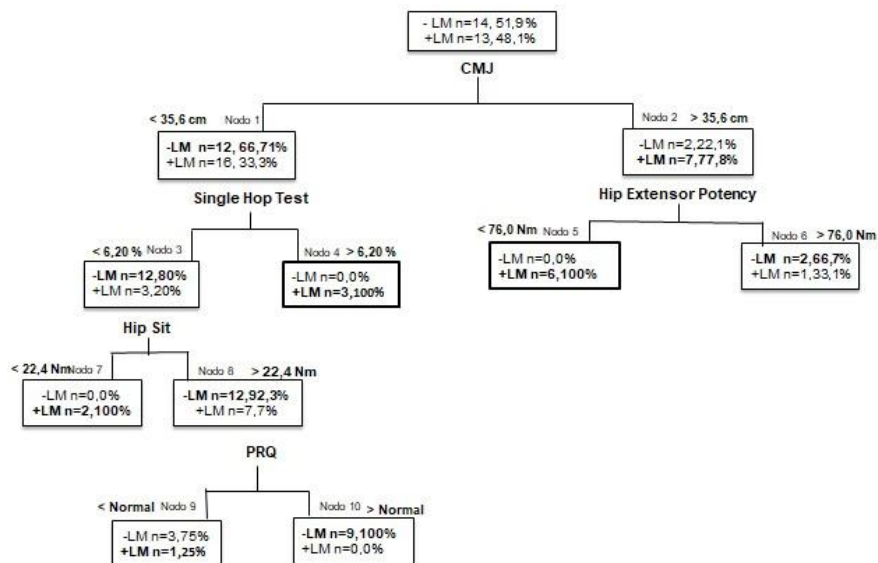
- LM n=14, 51,9%
+LM n=13, 48,1%

CMJ

< 35,6 cm Nodo 1

-LM n=12, 66,71%
+LM n=16, 33,3%

Nodo 2 > 35,6 cm

-LM n=2,22,1%
+LM n=7,77,8%

Single Hop Test

< 6,20 % Nodo 3

-LM n=12,80%
+LM n=3,20%

Nodo 4 > 6,20 %

-LM n=0,0%
+LM n=3,100%

Hip Extensor Potency

< 76,0 Nm Nodo 5

-LM n=0,0%
+LM n=6,100%

Nodo 6 > 76,0 Nm

-LM n=2,66,7%
+LM n=1,33,1%

Hip Sit

< 22,4 Nm Nodo 7

-LM n=0,0%
+LM n=2,100%

Nodo 8 > 22,4 Nm

-LM n=12,92,3%
+LM n=7,7%

PRQ

< Normal Nodo 9

-LM n=3,75%
+LM n=1,25%

Nodo 10 > Normal

-LM n=9,100%
+LM n=0,0%